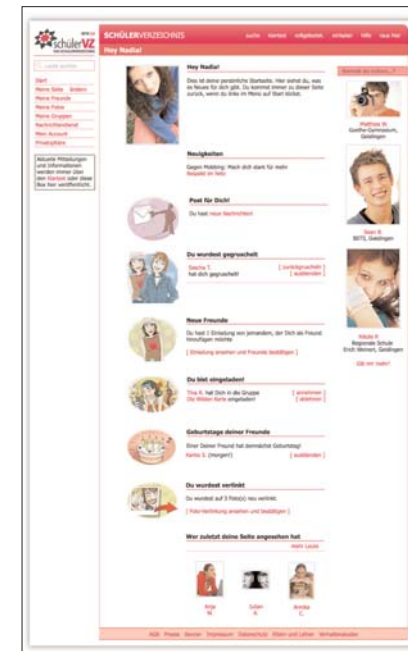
schülerVZ

SCHÜLERVERZEICHNIS

suche  Kontakt  mitgliedsein  einladen  hilfe  raus hier

Hey Nadia!

Leute suchen

Start
Meine Seite  ändern
Meine Freunde
Meine Fotos
Meine Gruppen
Nachrichtendienst
Mein Account
Privatsphäre

Aktuelle Mitteilungen und Informationen werden immer über den Kanten oder diese Box hier veröffentlicht.

Hey Nadia!

Dies ist deine persönliche Startseite. Hier siehst du, was es Neues für dich gibt. Du kommst immer zu dieser Seite zurück, wenn du links im Menü auf Start klickst.

Neuigkeiten

Gegen Mobbing: Mach dich stark für mehr Respekt im Netz

Post für Dich!

Du hast neue Nachrichten!

Du wurdest gegruschelt

Sascha T. hat dich gegruschelt!

[ zurückgruscheln ] [ ausblenden ]

Neue Freunde

Du hast 1 Einladung von jemandem, der Dich als Freund hinzufügen möchte

[ Einladung ansehen und Freunde bestätigen ]

Du bist eingeladen!

Tina K. hat Dich in die Gruppe Die Wilden Kerle eingeladen!

[ annehmen ] [ ablehnen ]

Geburtstage deiner Freunde

Einer Deiner Freund hat demnächst Geburtstag!

Karina S. (Morgen!)

[ ausblenden ]

Du wurdest verlinkt

Du wurdest auf 3 Foto(s) neu verlinkt.

[ Foto-Verlinkung ansehen und bestätigen ]

Wer zuletzt deine Seite angesehen hat

mehr Leute

Anja W.

Julian A.

Annika C.

Kennst du schon...?

Matthias W.
Goethe-Gymnasium, Geislingen

Sven R.
BSTG, Geislingen

Nikola H.
Regionale Schule Erich Weinert, Geislingen

Wer noch mehr!

AGB  Presse  Werben  Impressum  Datenschutz  Eltern und Lehrer  Verhaltensregeln